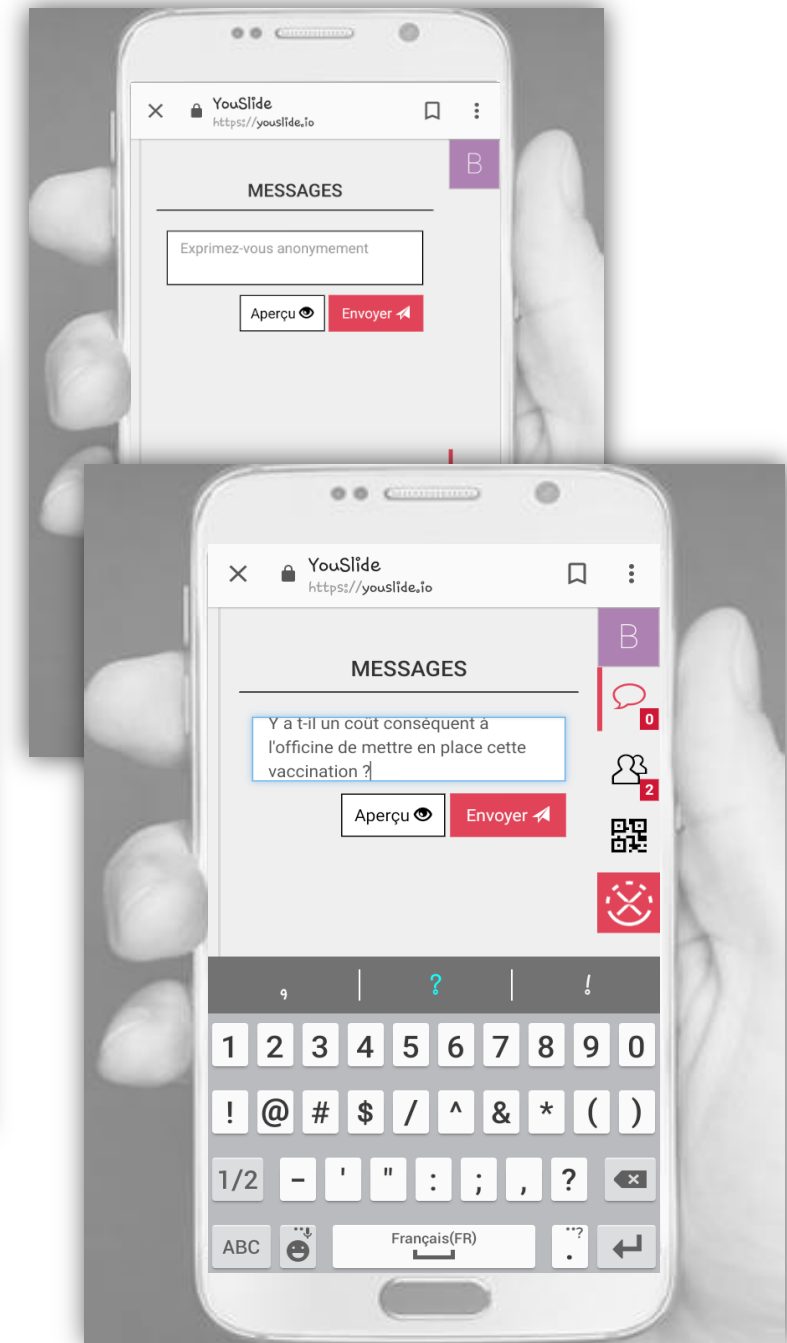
YouSlide
https://youslide.io

B

MESSAGES

Exprimez-vous anonymement

Aperçu

Envoyer

YouSlide
https://youslide.io

B

MESSAGES

Y a t-il un coût conséquent à l'officine de mettre en place cette vaccination ?

0

2

Aperçu

Envoyer

,
?
!

1 2 3 4 5 6 7 8 9 0

! @ # $ / ^ & * ( )

1/2 - ' " : ; , ?

ABC

Français(FR)

.